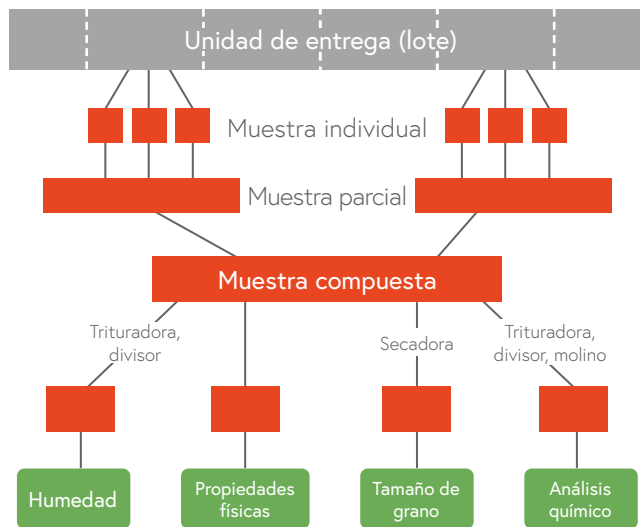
Unidad de entrega (lote)

Muestra individual

Muestra parcial

Muestra compuesta

Trituradora, divisor

Secadora

Trituradora, divisor, molino

Humedad

Propiedades físicas

Tamaño de grano

Análisis químico